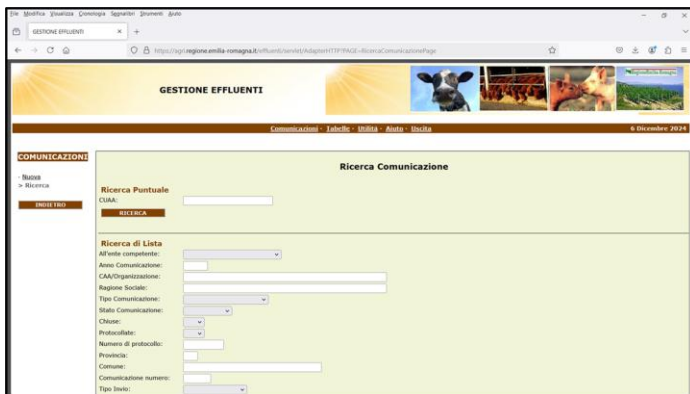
File Modifica Visualizza Cronologia Segnalibri Strumenti Aiuto

GESTIONE EFFLUENTI × +

https://agri.regione.emilia-romagna.it/effluenti/servlet/AdapterHTTP?PAGE=RicercaComunicazionePage

GESTIONE EFFLUENTI

Comunicazioni · Tabelle · Utilità · Aiuto · Uscita

6 Dicembre 2024

COMUNICAZIONI

· Nuova
> Ricerca

INDIETRO

Ricerca Comunicazione

Ricerca Puntuale
CUAA:
RICERCA

Ricerca di Lista
All'ente competente:
Anno Comunicazione:
CAA/Organizzazione:
Ragione Sociale:
Tipo Comunicazione:
Stato Comunicazione:
Chiuse:
Protocollate:
Numero di protocollo:
Provincia:
Comune:
Comunicazione numero:
Tipo Invio: